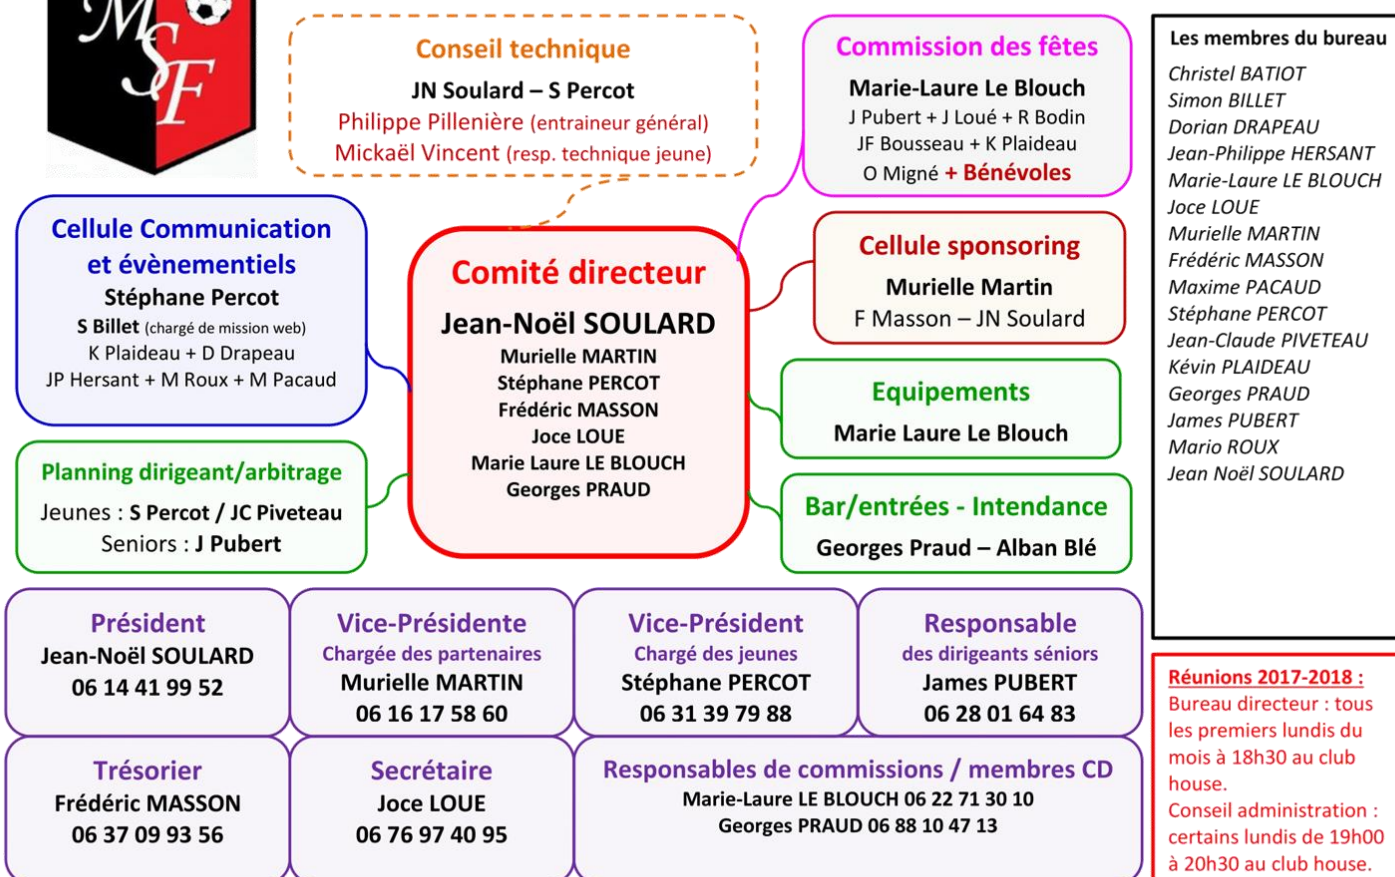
MSF

Conseil technique
JN Soulard – S Percot
Philippe Pillenière (entraineur général)
Mickaël Vincent (resp. technique jeune)

Commission des fêtes
Marie-Laure Le Blouch
J Pubert + J Loué + R Bodin
JF Bousseau + K Plaideau
O Migné + Bénévoles

Les membres du bureau
Christel BATIOT
Simon BILLET
Dorian DRAPEAU
Jean-Philippe HERSANT
Marie-Laure LE BLOUCH
Joce LOUE
Murielle MARTIN
Frédéric MASSON
Maxime PACAUD
Stéphane PERCOT
Jean-Claude PIVETEAU
Kévin PLAIDEAU
Georges PRAUD
James PUBERT
Mario ROUX
Jean Noël SOULARD

Cellule Communication et évènementiels
Stéphane Percot
S Billet (chargé de mission web)
K Plaideau + D Drapeau
JP Hersant + M Roux + M Pacaud

Comité directeur
Jean-Noël SOULARD
Murielle MARTIN
Stéphane PERCOT
Frédéric MASSON
Joce LOUE
Marie Laure LE BLOUCH
Georges PRAUD

Cellule sponsoring
Murielle Martin
F Masson – JN Soulard

Equipements
Marie Laure Le Blouch

Planning dirigeant/arbitrage
Jeunes : S Percot / JC Piveteau
Seniors : J Pubert

Bar/entrées - Intendance
Georges Praud – Alban Blé

Président
Jean-Noël SOULARD
06 14 41 99 52

Vice-Présidente
Chargée des partenaires
Murielle MARTIN
06 16 17 58 60

Vice-Président
Chargé des jeunes
Stéphane PERCOT
06 31 39 79 88

Responsable
des dirigeants séniors
James PUBERT
06 28 01 64 83

Réunions 2017-2018 :
Bureau directeur : tous les premiers lundis du mois à 18h30 au club house.
Conseil administration : certains lundis de 19h00 à 20h30 au club house.

Trésorier
Frédéric MASSON
06 37 09 93 56

Secrétaire
Joce LOUE
06 76 97 40 95

Responsables de commissions / membres CD
Marie-Laure LE BLOUCH 06 22 71 30 10
Georges PRAUD 06 88 10 47 13